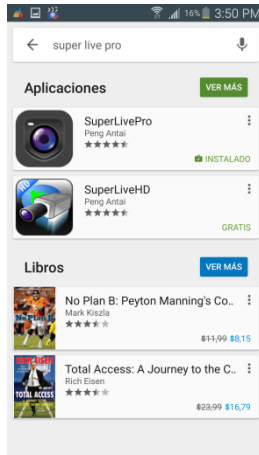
16% 3:50 PM

super live pro

Aplicaciones
VER MÁS

SuperLivePro
Peng Antai
INSTALADO

SuperLiveHD
Peng Antai
GRATIS

Libros
VER MÁS

No Plan B: Peyton Manning's Co...
Mark Kiszla
~~$11,99~~ $8,15

Total Access: A Journey to the C...
Rich Eisen
~~$23,99~~ $16,79